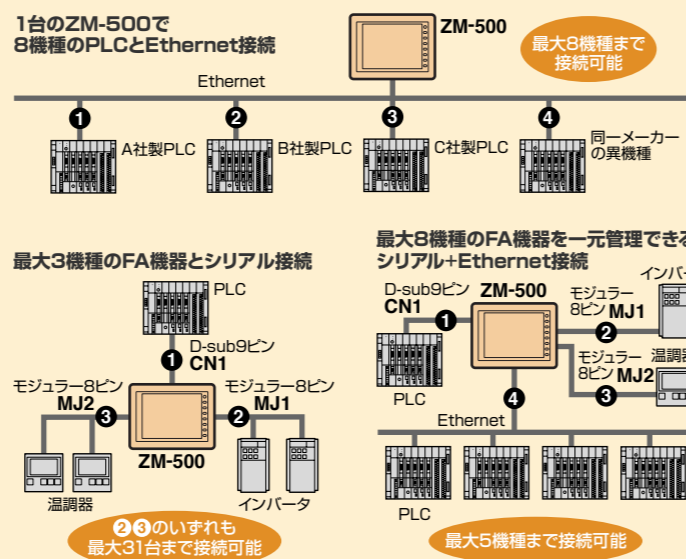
1台のZM-500で
8機種のPLCとEthernet接続

ZM-500

最大8機種まで
接続可能

Ethernet

1
A社製PLC

2
B社製PLC

3
C社製PLC

4
同一メーカー
の異機種

最大3機種のFA機器とシリアル接続

PLC

1
D-sub9ピン
CN1

モジュラー8ピン
MJ2

3

ZM-500

2
モジュラー8ピン
MJ1

温調器

インバータ

23のいずれも
最大31台まで接続可能

最大8機種のFA機器を一元管理できる
シリアル+Ethernet接続

D-sub9ピン
CN1

ZM-500

1

PLC

モジュラー
8ピン
MJ1

2

インバー

モジュラー
8ピン
MJ2

3

温調器

4

Ethernet

PLC

最大5機種まで接続可能